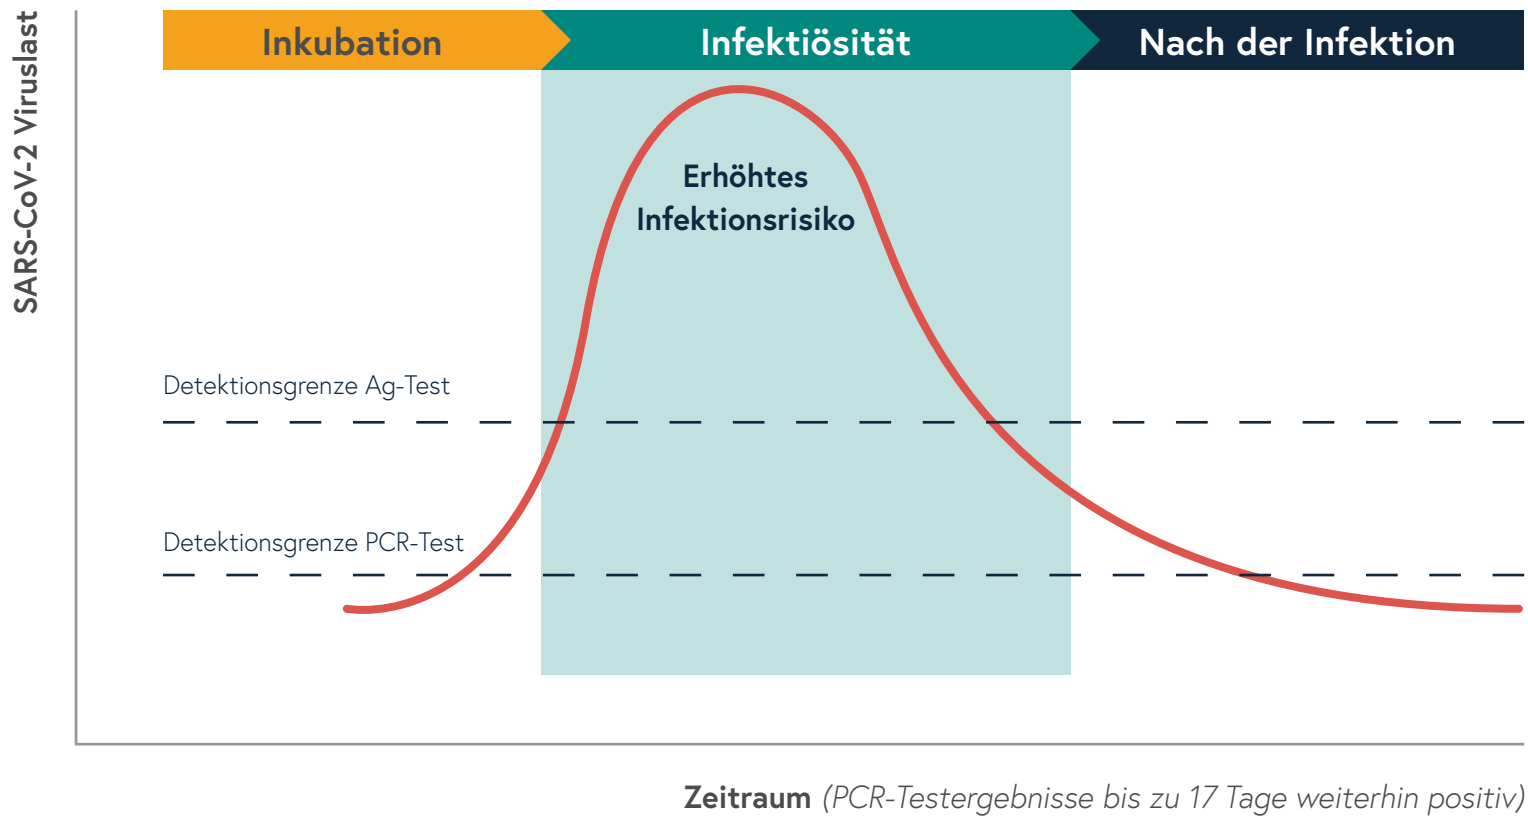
SARS-CoV-2 Viruslast

Inkubation

Infektiösität

Nach der Infektion

Erhöhtes Infektionsrisiko

Detektionsgrenze Ag-Test

Detektionsgrenze PCR-Test

Zeitraum (PCR-Testergebnisse bis zu 17 Tage weiterhin positiv)